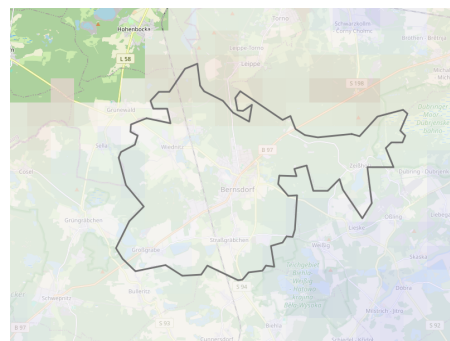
Hohenbocka
L 58
Zeißig
Schwarzkollm
Camp Chalets
Bröthen / Brětnja
Leippe-Torno
Leippe
S 108
Grünewald
Hörlitz
Dubringer Moor
Zeißholz
Wiednitz
Coselt
B 97
Bernsdorf
Zeißig
Cunnersdorf
Dubring
Grüngräbchen
Lieske
Oßling
Großgrabe
Straßgräbchen
Weißig
Skaska
S 94
Schwepnitz
Bulleritz
Milstrich
B 97
S 92
S 92
Kamenz